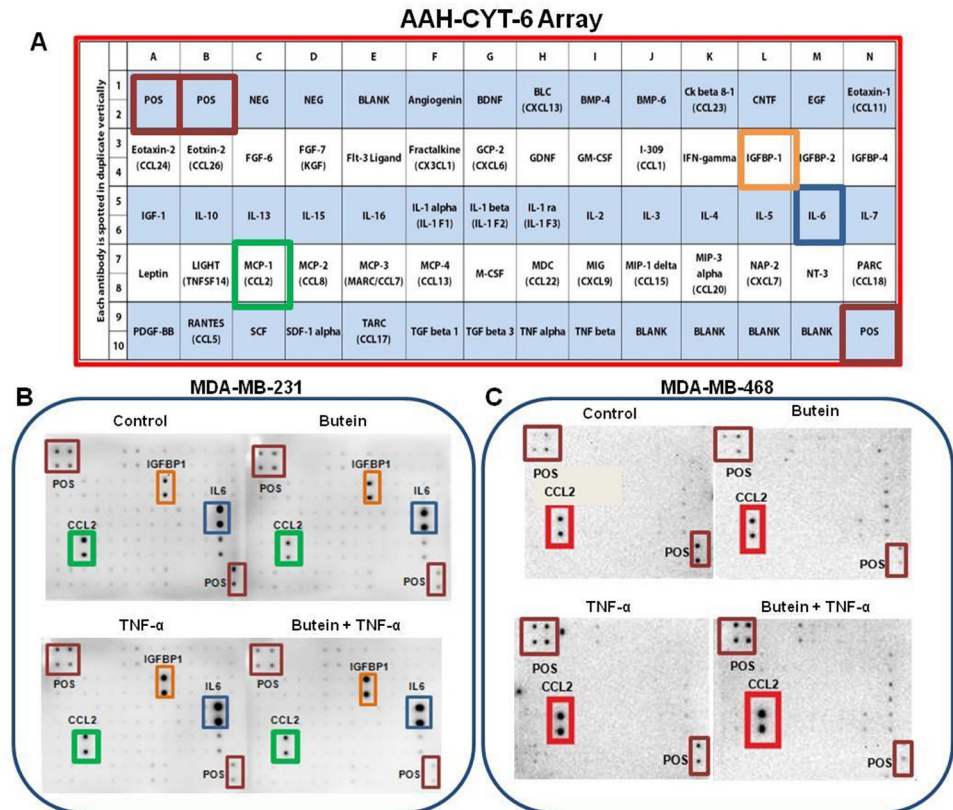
AAH-CYT-6 Array

A

Each antibody is spotted in duplicate vertically

| | A | B | C | D | E | F | G | H | I | J | K | L | M | N |
|---|---|---|---|---|---|---|---|---|---|---|---|---|---|---|
| 1<br>2 | POS | POS | NEG | NEG | BLANK | Angiogenin | BDNF | BLC (CXCL13) | BMP-4 | BMP-6 | Ck beta 8-1 (CCL23) | CNTF | EGF | Eotaxin-1 (CCL11) |
| 3<br>4 | Eotaxin-2 (CCL24) | Eotxin-2 (CCL26) | FGF-6 | FGF-7 (KGF) | Flt-3 Ligand | Fractalkine (CX3CL1) | GCP-2 (CXCL6) | GDNF | GM-CSF | I-309 (CCL1) | IFN-gamma | IGFBP-1 | IGFBP-2 | IGFBP-4 |
| 5<br>6 | IGF-1 | IL-10 | IL-13 | IL-15 | IL-16 | IL-1 alpha (IL-1 F1) | IL-1 beta (IL-1 F2) | IL-1 ra (IL-1 F3) | IL-2 | IL-3 | IL-4 | IL-5 | IL-6 | IL-7 |
| 7<br>8 | Leptin | LIGHT (TNFSF14) | MCP-1 (CCL2) | MCP-2 (CCL8) | MCP-3 (MARC/CCL7) | MCP-4 (CCL13) | M-CSF | MDC (CCL22) | MIG (CXCL9) | MIP-1 delta (CCL15) | MIP-3 alpha (CCL20) | NAP-2 (CXCL7) | NT-3 | PARC (CCL18) |
| 9<br>10 | PDGF-BB | RANTES (CCL5) | SCF | SDF-1 alpha | TARC (CCL17) | TGF beta 1 | TGF beta 3 | TNF alpha | TNF beta | BLANK | BLANK | BLANK | BLANK | POS |

B

MDA-MB-231

Control
POS
IGFBP1
IL6
CCL2
POS

Butein
POS
IGFBP1
IL6
CCL2
POS

TNF-α
POS
IGFBP1
IL6
CCL2
POS

Butein + TNF-α
POS
IGFBP1
IL6
CCL2
POS

C

MDA-MB-468

Control
POS
CCL2
POS

Butein
POS
CCL2
POS

TNF-α
POS
CCL2
POS

Butein + TNF-α
POS
CCL2
POS